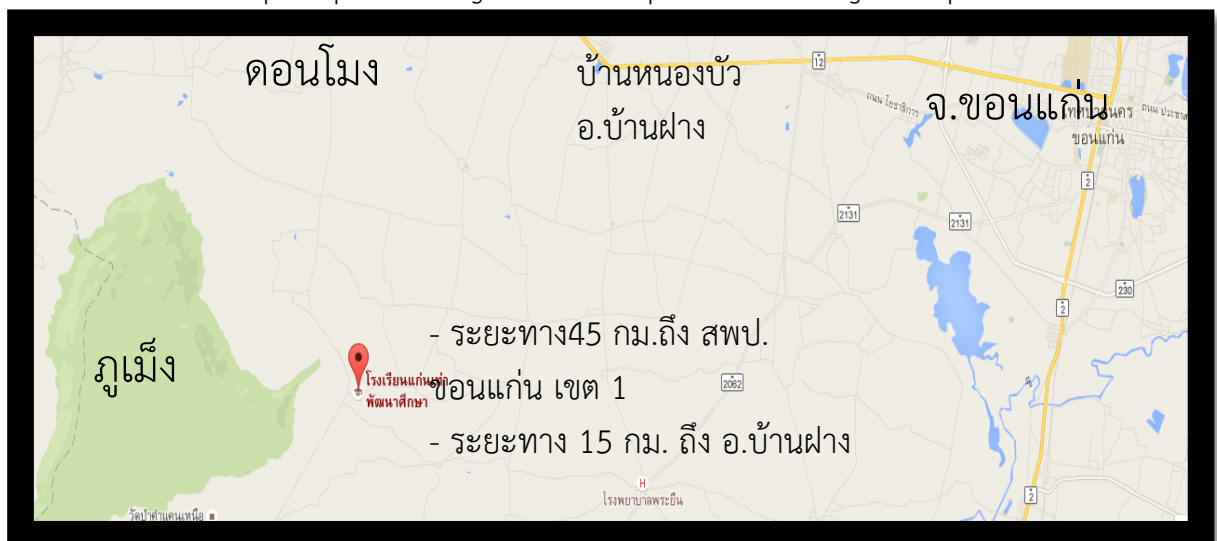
ดอนโมง

บ้านหนองบัว
อ.บ้านฝาง

12

ถนน โยธาธิการ

จ.ขอนแก่น

เทศบาลนคร ขอนแก่น

ถนน ประชาสโมสร

2

2131

2131

2

230

2

ภูเม็ง

- ระยะทาง45 กม.ถึง สพป. ขอนแก่น เขต 1

โรงเรียนแก่นท่าพัฒนาศึกษา

2062

- ระยะทาง 15 กม. ถึง อ.บ้านฝาง

H
โรงพยาบาลพระยืน

2

วัดป่าคำแคนเหนือ